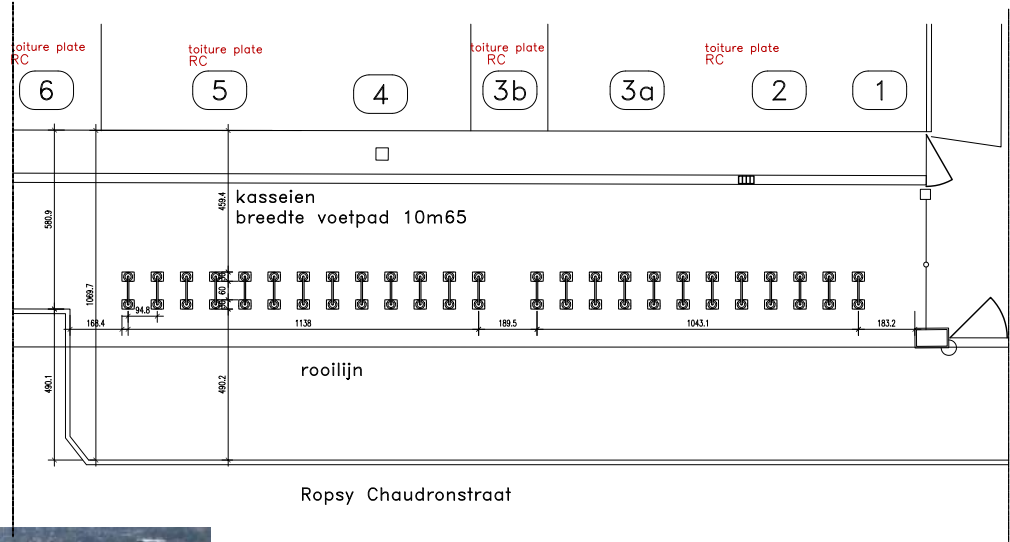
toiture plate
RC

6

toiture plate
RC

5

4

toiture plate
RC

3b

3a

toiture plate
RC

2

1

kasseien
breedte voetpad 10m65

580.9

459.4

1069.7

60

94.8

168.4

1138

189.5

1043.1

183.2

rooilijn

490.1

490.2

Ropsy Chaudronstraat